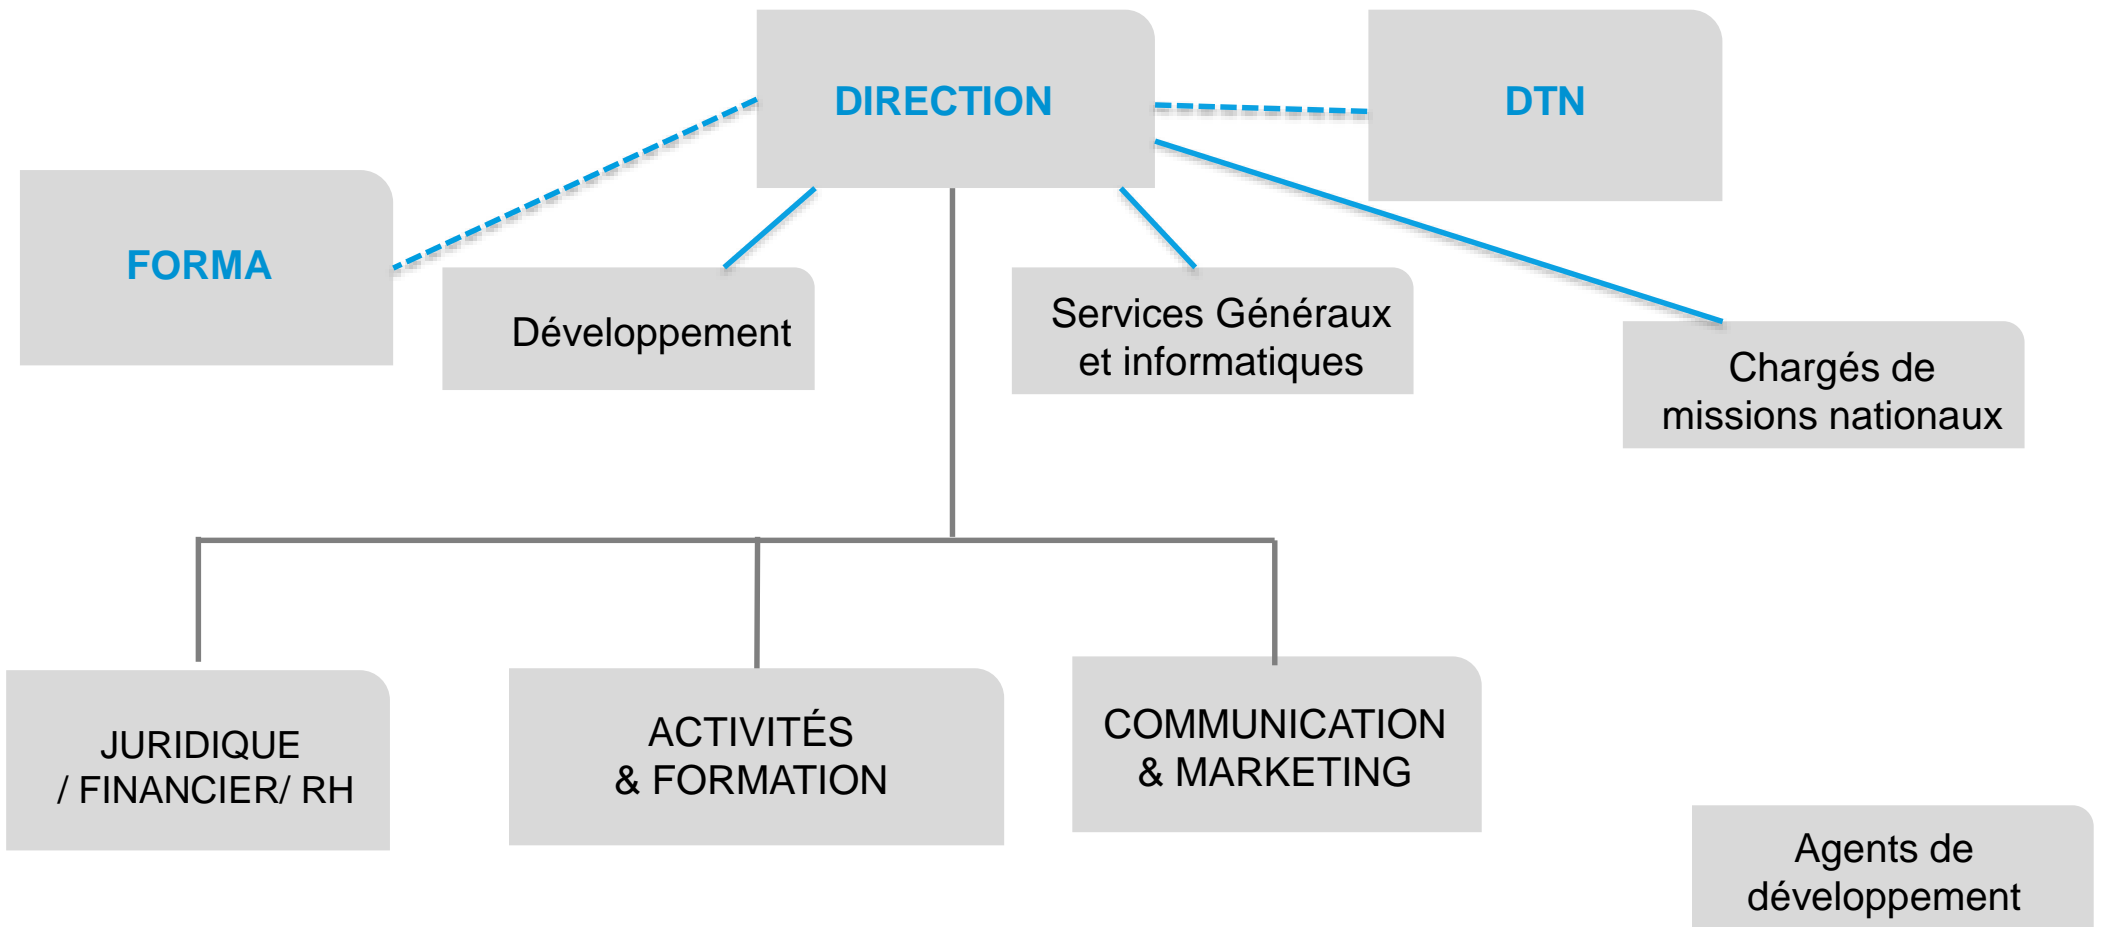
DIRECTION

DTN

FORMA

Développement

Services Généraux et informatiques

Chargés de missions nationaux

JURIDIQUE / FINANCIER/ RH

ACTIVITÉS & FORMATION

COMMUNICATION & MARKETING

Agents de développement